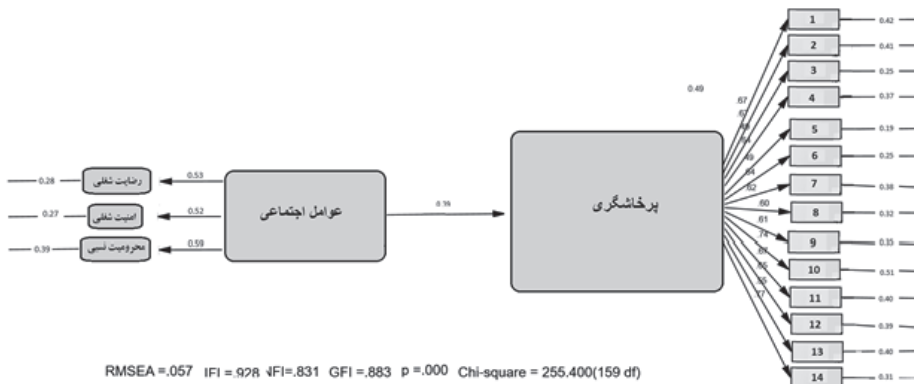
0.28 رضایت شغلی 0.53
0.27 امنیت شغلی 0.52
0.39 محرومیت نسبی 0.59

عوامل اجتماعی

0.39

پرخاشگری

0.49

.67
.67
.66
.64
.49
.64
.62
.60
.61
.74
.67
.56
.55
.57

1 0.42
2 0.41
3 0.25
4 0.37
5 0.19
6 0.25
7 0.38
8 0.32
9 0.35
10 0.51
11 0.40
12 0.39
13 0.40
14 0.31

RMSEA =.057 IFI =.928 NFI=.831 GFI =.883 p =.000 Chi-square = 255.400(159 df)